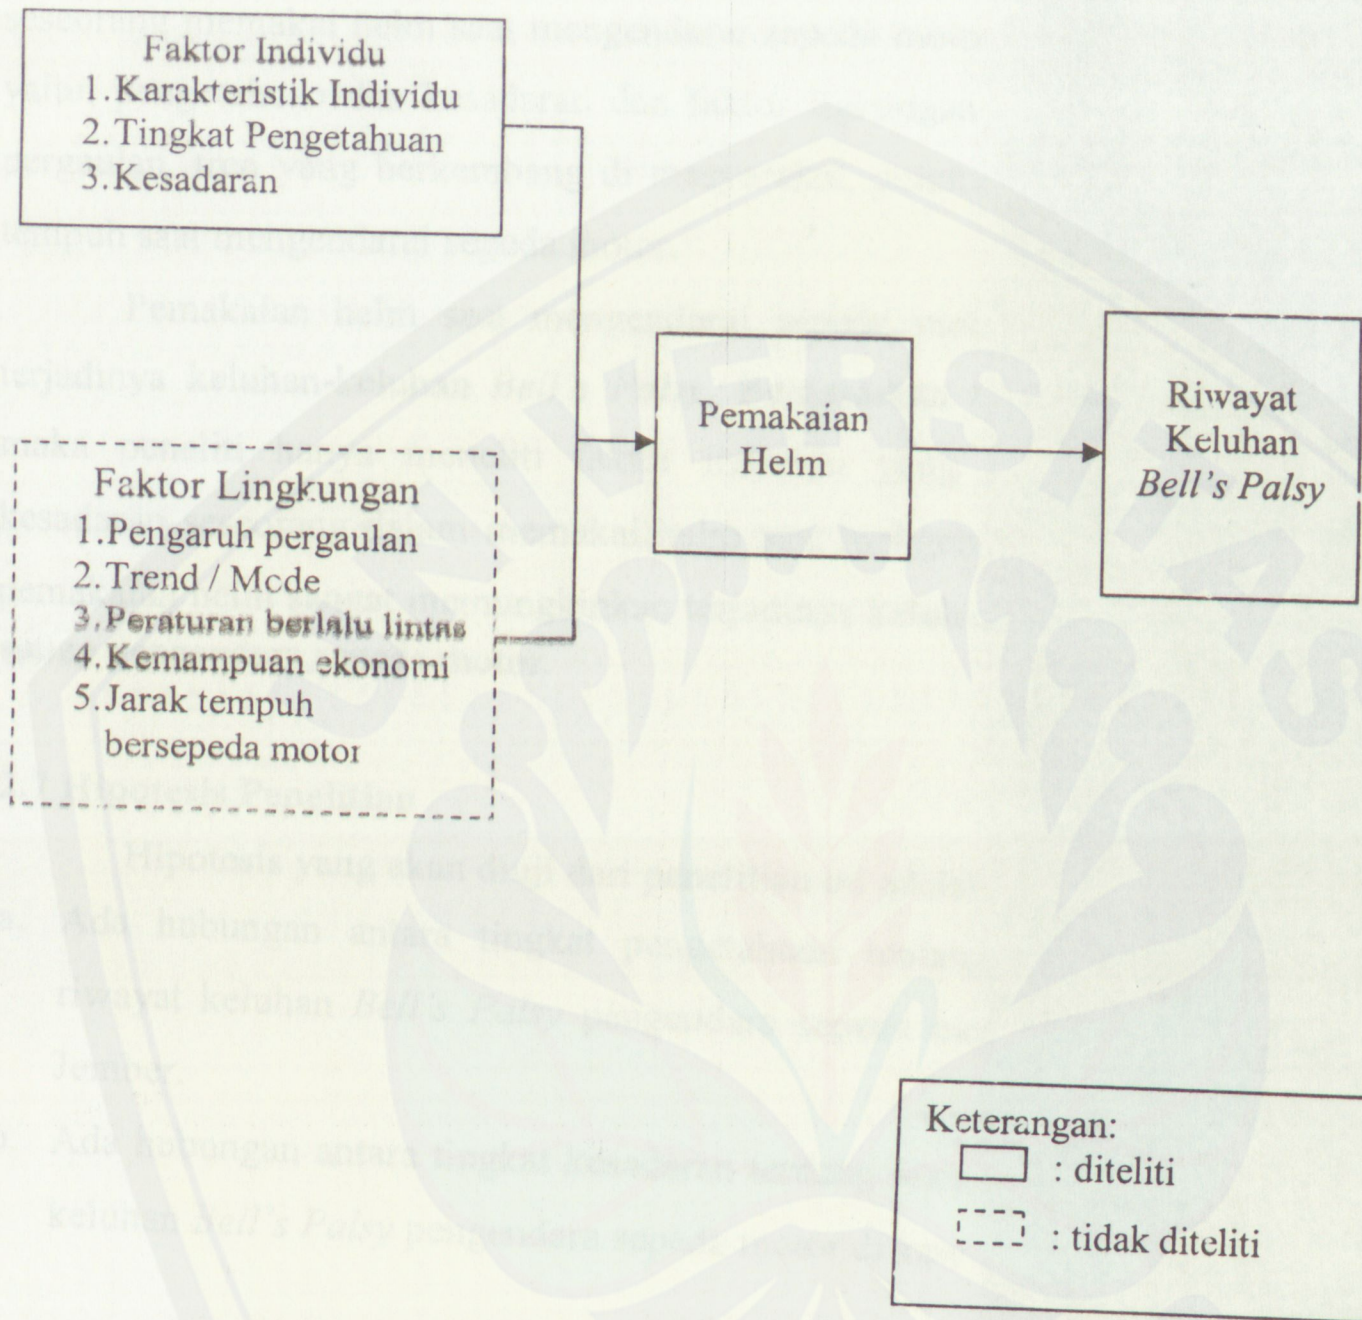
Faktor Individu
1. Karakteristik Individu
2. Tingkat Pengetahuan
3. Kesadaran

Faktor Lingkungan
1. Pengaruh pergaulan
2. Trend / Mode
3. Peraturan berlalu lintas
4. Kemampuan ekonomi
5. Jarak tempuh bersepeda motor

Pemakaian Helm

Riwayat Keluhan *Bell's Palsy*

Keterangan:
: diteliti
: tidak diteliti